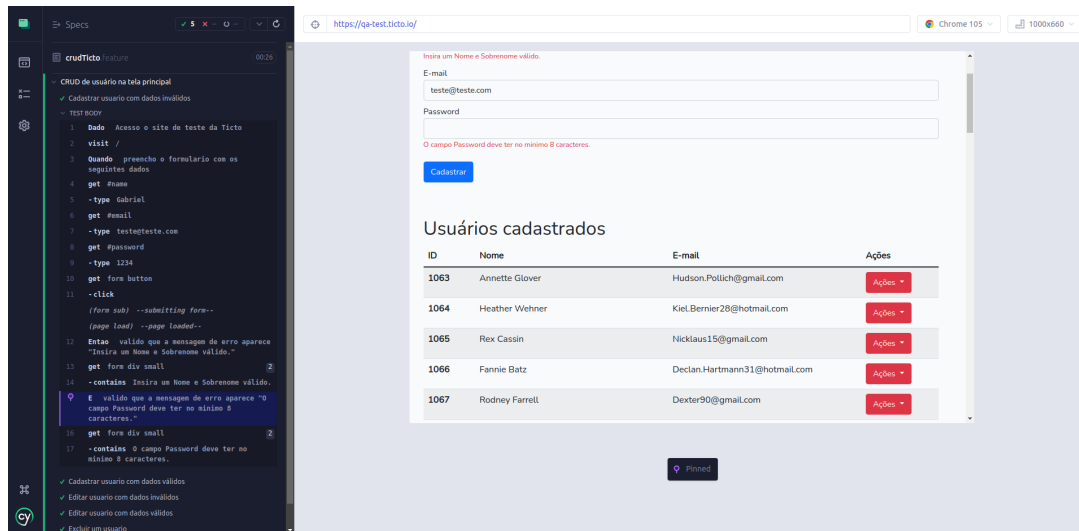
Specs ✓ 5 ✕ -- ○ --

crudTicto .feature 00:26

CRUD de usuário na tela principal
✓ Cadastrar usuario com dados inválidos
TEST BODY
1 Dado Acesso o site de teste da Ticto
2 visit /
3 Quando preencho o formulario com os seguintes dados
4 get #name
5 -type Gabriel
6 get #email
7 -type teste@teste.com
8 get #password
9 -type 1234
10 get form button
11 -click
(form sub) --submitting form--
(page load) --page loaded--
12 Entao valido que a mensagem de erro aparece "Insira um Nome e Sobrenome válido."
13 get form div small 2
14 -contains Insira um Nome e Sobrenome válido.
E valido que a mensagem de erro aparece "O campo Password deve ter no minimo 8 caracteres."
16 get form div small 2
17 -contains O campo Password deve ter no minimo 8 caracteres.
✓ Cadastrar usuario com dados válidos
✓ Editar usuario com dados inválidos
✓ Editar usuario com dados válidos
✓ Excluir um usuario

https://qa-test.ticto.io/
Chrome 105
1000x660

Insira um Nome e Sobrenome válido.
E-mail
teste@teste.com
Password
O campo Password deve ter no mínimo 8 caracteres.
Cadastrar

Usuários cadastrados

| ID | Nome | E-mail | Ações |
|---|---|---|---|
| 1063 | Annette Glover | Hudson.Pollich@gmail.com | Ações |
| 1064 | Heather Wehner | Kiel.Bernier28@hotmail.com | Ações |
| 1065 | Rex Cassin | Nicklaus15@gmail.com | Ações |
| 1066 | Fannie Batz | Declan.Hartmann31@hotmail.com | Ações |
| 1067 | Rodney Farrell | Dexter90@gmail.com | Ações |

Pinned